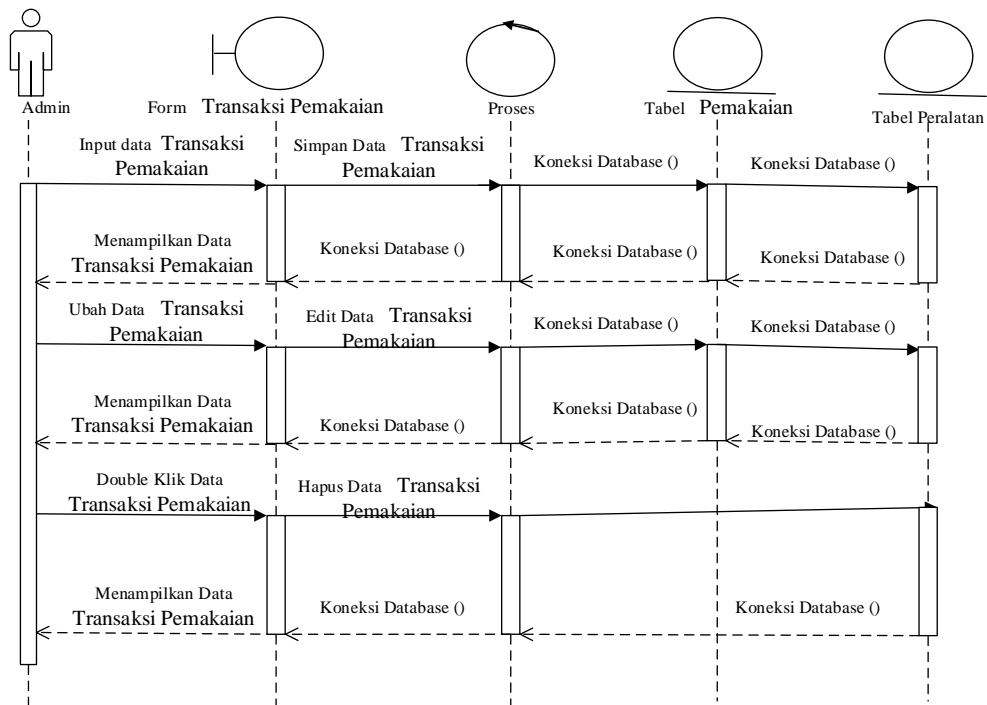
Admin

Form Transaksi Pemakaian

Proses

Tabel Pemakaian

Tabel Peralatan

Input data Transaksi Pemakaian

Simpan Data Transaksi Pemakaian

Koneksi Database ()

Koneksi Database ()

Menampilkan Data Transaksi Pemakaian

Koneksi Database ()

Koneksi Database ()

Koneksi Database ()

Ubah Data Transaksi Pemakaian

Edit Data Transaksi Pemakaian

Koneksi Database ()

Koneksi Database ()

Menampilkan Data Transaksi Pemakaian

Koneksi Database ()

Koneksi Database ()

Koneksi Database ()

Double Klik Data Transaksi Pemakaian

Hapus Data Transaksi Pemakaian

Menampilkan Data Transaksi Pemakaian

Koneksi Database ()

Koneksi Database ()